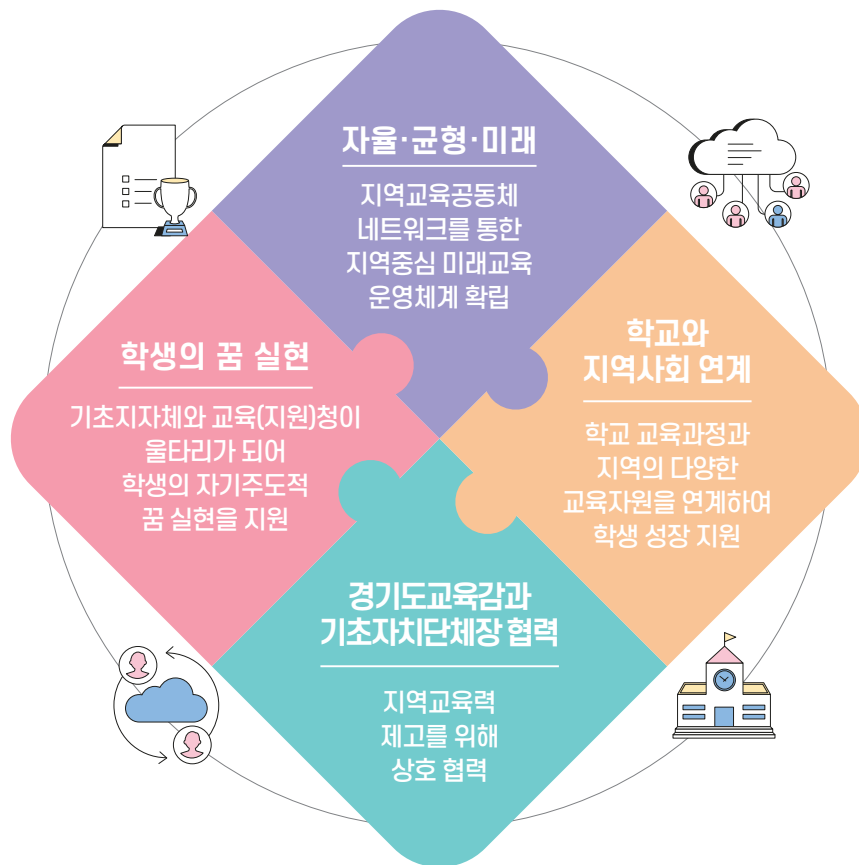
자율·균형·미래

지역교육공동체 네트워크를 통한 지역중심 미래교육 운영체계 확립

학생의 꿈 실현

기초지자체와 교육(지원)청이 울타리가 되어 학생의 자기주도적 꿈 실현을 지원

학교와 지역사회 연계

학교 교육과정과 지역의 다양한 교육자원을 연계하여 학생 성장 지원

경기도교육감과 기초자치단체장 협력

지역교육력 제고를 위해 상호 협력